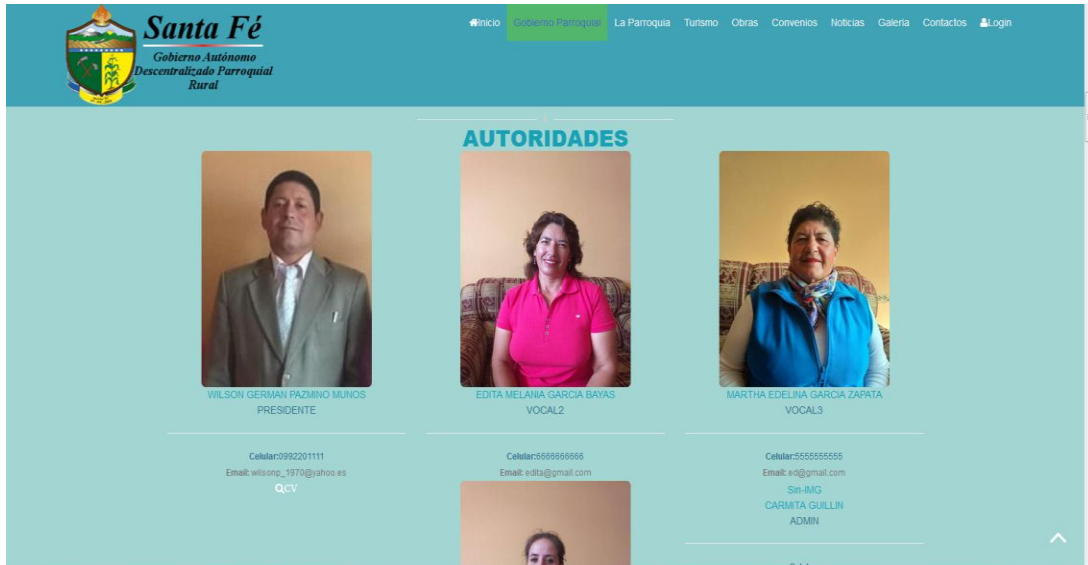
Santa Fé
Gobierno Autónomo Descentralizado Parroquial Rural

Inicio Gobierno Parroquial La Parroquia Turismo Obras Convenios Noticias Galeria Contactos Login

AUTORIDADES

WILSON GERMAN PAZMINO MUNOS
PRESIDENTE

Celular:0992201111
Email: wilsonp_1970@yahoo.es
CV

EDITA MELANIA GARCIA BAYAS
VOCAL2

Celular:6666666666
Email: edita@gmail.com

MARTHA EDELINA GARCIA ZAPATA
VOCAL3

Celular:5555555555
Email: ed@gmail.com

Sin-IMG
CARMITA GUILLIN
ADMIN